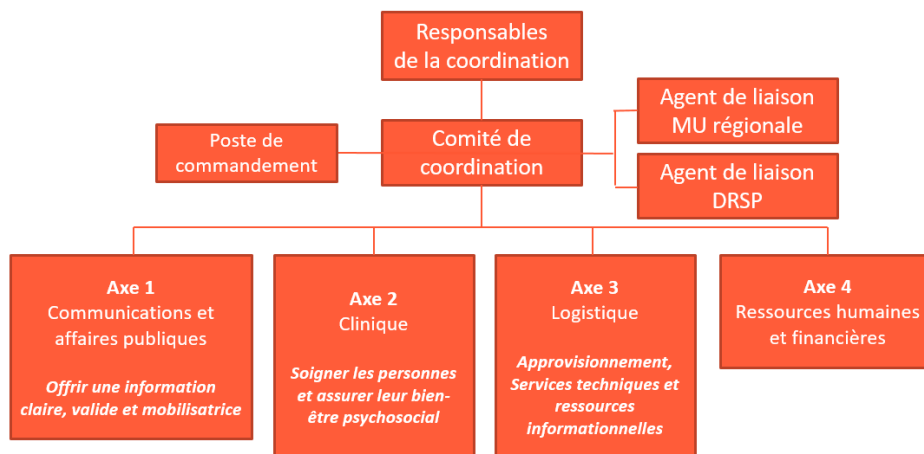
Responsables de la coordination

Poste de commandement

Comité de coordination

Agent de liaison MU régionale

Agent de liaison DRSP

**Axe 1**
Communications et affaires publiques

*Offrir une information claire, valide et mobilisatrice*

**Axe 2**
Clinique

*Soigner les personnes et assurer leur bien-être psychosocial*

**Axe 3**
Logistique

*Approvisionnement, Services techniques et ressources informationnelles*

**Axe 4**
Ressources humaines et financières